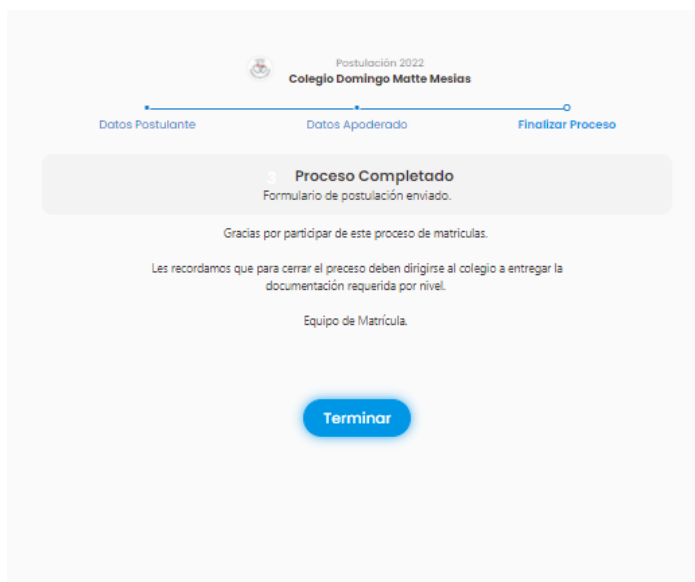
Postulación 2022
Colegio Domingo Matte Mesias

Datos Postulante
Datos Apoderado
Finalizar Proceso

3
Proceso Completado
Formulario de postulación enviado.

Gracias por participar de este proceso de matriculas.

Les recordamos que para cerrar el preceso deben dirigirse al colegio a entregar la documentación requerida por nivel.

Equipo de Matrícula.

Terminar